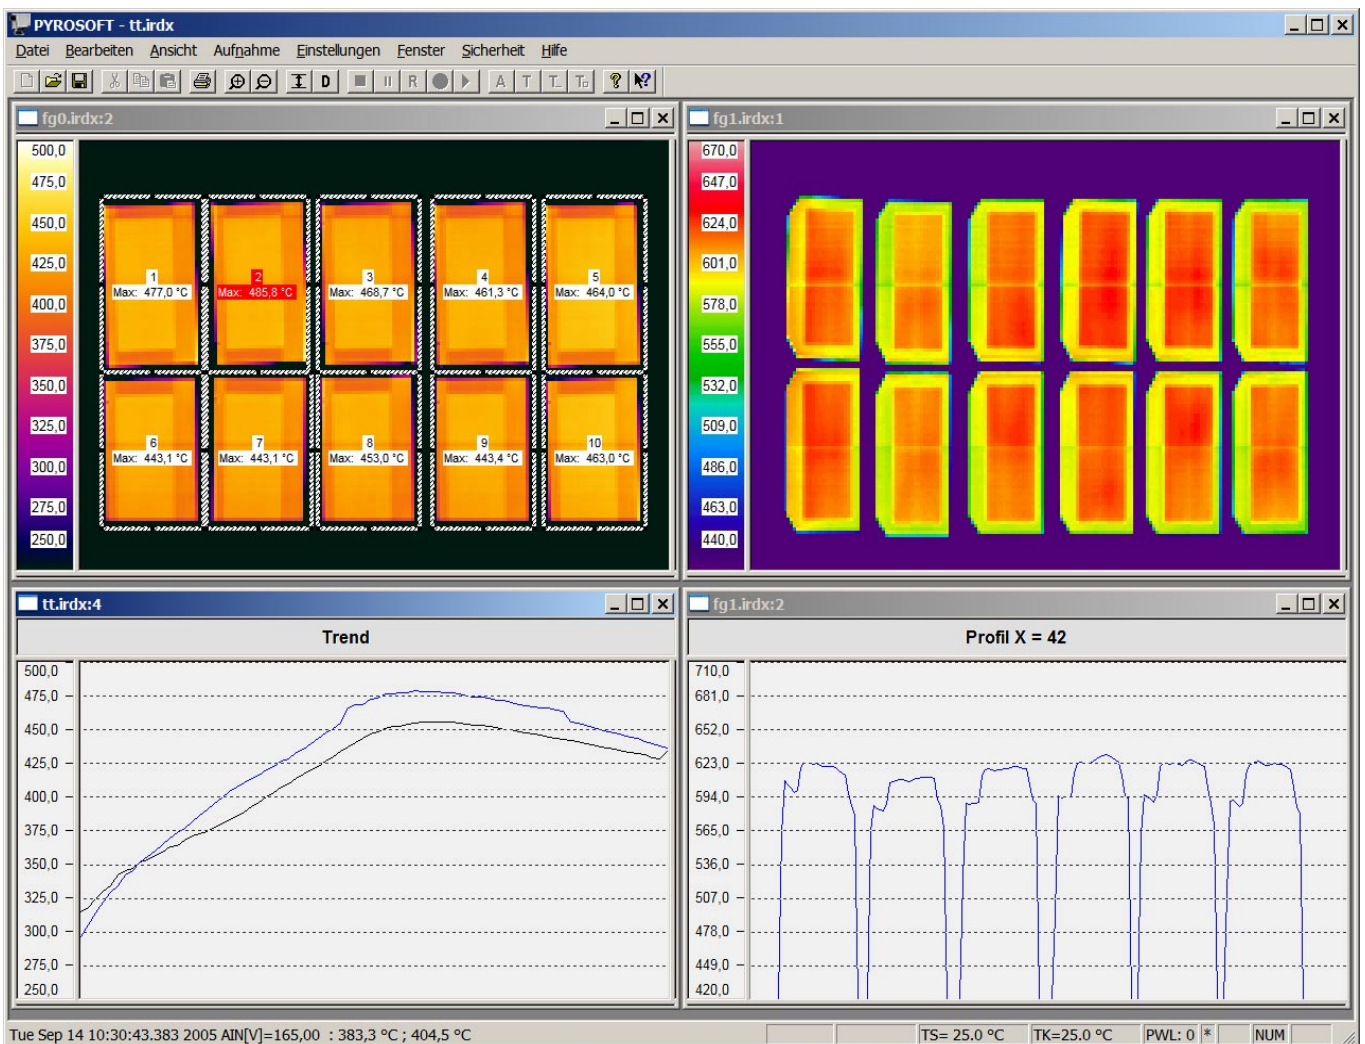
PYROSOFT - tt.irdx

Datei Bearbeiten Ansicht Aufnahme Einstellungen Fenster Sicherheit Hilfe

D R A T T T ?

fg0.irdx:2

500,0
475,0
450,0
425,0
400,0
375,0
350,0
325,0
300,0
275,0
250,0

1 Max: 477,0 °C
2 Max: 485,8 °C
3 Max: 468,7 °C
4 Max: 461,3 °C
5 Max: 464,0 °C
6 Max: 443,1 °C
7 Max: 443,1 °C
8 Max: 453,0 °C
9 Max: 443,4 °C
10 Max: 463,0 °C

fg1.irdx:1

670,0
647,0
624,0
601,0
578,0
555,0
532,0
509,0
486,0
463,0
440,0

tt.irdx:4

Trend

500,0
475,0
450,0
425,0
400,0
375,0
350,0
325,0
300,0
275,0
250,0

fg1.irdx:2

Profil X = 42

710,0
681,0
652,0
623,0
594,0
565,0
536,0
507,0
478,0
449,0
420,0

Tue Sep 14 10:30:43.383 2005 AIN[V]=165,00 : 383,3 °C ; 404,5 °C TS= 25.0 °C TK=25.0 °C PWL: 0 * NUM